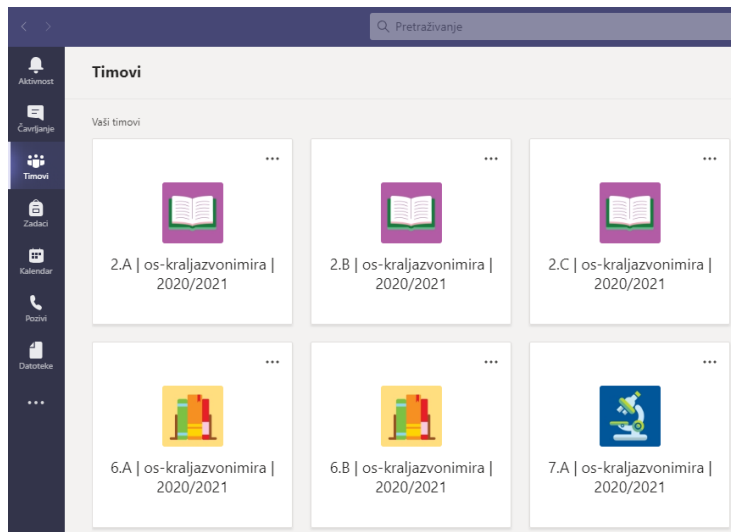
Pretraživanje

Aktivnost
Čavrljanje
Timovi
Zadaci
Kalendar
Pozivi
Datoteke
...

Timovi

Vaši timovi

...
2.A | os-kraljazvonimira | 2020/2021

...
2.B | os-kraljazvonimira | 2020/2021

...
2.C | os-kraljazvonimira | 2020/2021

...
6.A | os-kraljazvonimira | 2020/2021

...
6.B | os-kraljazvonimira | 2020/2021

...
7.A | os-kraljazvonimira | 2020/2021